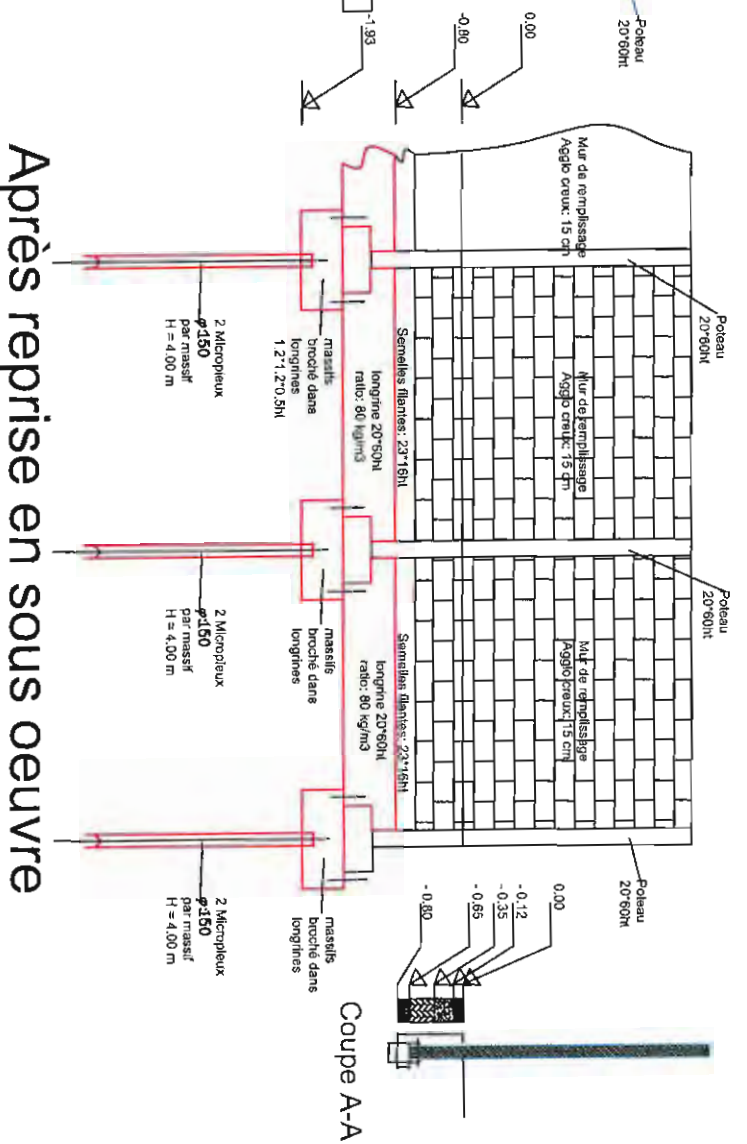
Poteau
20*60ht

0.00

-0.80

-1.93

Mur de remplissage
Agglo creux: 15 cm

Poteau
20*60ht

Mur de remplissage
Agglo creux: 15 cm

Poteau
20*60ht

Mur de remplissage
Aggle creux: 15 cm

Poteau
20*60ht

Semelles filantes: 23*16ht

longrine 20*60ht
ratio: 80 kg/m3

Semelles filantes: 23*16ht

longrine 20*60ht
ratio: 80 kg/m3

massifs
broché dans
longrines
1.2*1.2*0.5ht

massifs
broché dans
longrines

massifs
broché dans
longrines

2 Micropieux
$\phi$150
par massif
H = 4.00 m

2 Micropieux
$\phi$150
par massif
H = 4.00 m

2 Micropieux
$\phi$150
par massif
H = 4.00 m

0.00
- 0.12
- 0.35
- 0.65
- 0.80

Coupe A-A

Après reprise en sous oeuvre